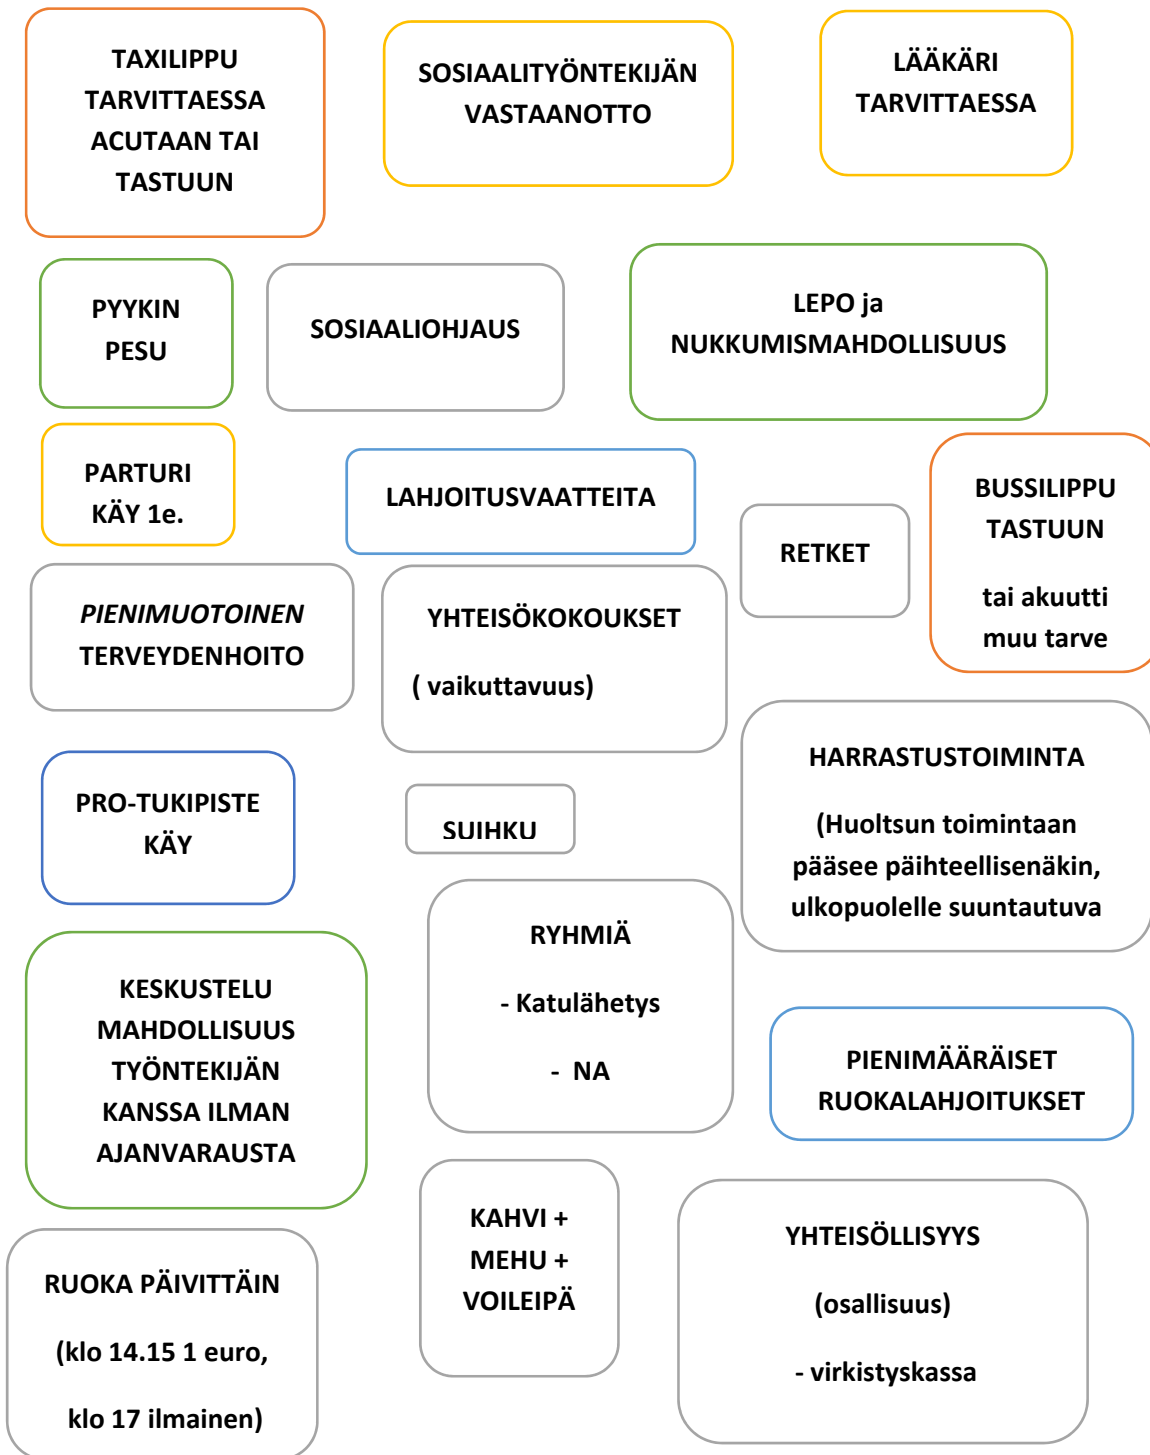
TAXILIPPU TARVITTAESSA ACUTAAN TAI TASTUUN

SOSIAALITYÖNTEKIJÄN VASTAANOTTO

LÄÄKÄRI TARVITTAESSA

PYYKIN PESU

SOSIAALIOHJAUS

LEPO ja NUKKUMISMAHDOLLISUUS

PARTURI KÄY 1e.

LAHJOITUSVAATTEITA

RETKET

BUSSILIPPU TASTUUN

tai akuutti muu tarve

*PIENIMUOTOINEN* TERVEYDENHOITO

YHTEISÖKOKOUKSET

( vaikuttavuus)

HARRASTUSTOIMINTA

(Huoltsun toimintaan pääsee päihteellisenäkin, ulkopuolelle suuntautuva

PRO-TUKIPISTE KÄY

SUIHKU

RYHMIÄ

- Katulähetys

- NA

KESKUSTELU MAHDOLLISUUS TYÖNTEKIJÄN KANSSA ILMAN AJANVARAUSTA

PIENIMÄÄRÄISET RUOKALAHJOITUKSET

KAHVI + MEHU + VOILEIPÄ

YHTEISÖLLISYYS

(osallisuus)

- virkistyskassa

RUOKA PÄIVITTÄIN

(klo 14.15 1 euro,

klo 17 ilmainen)